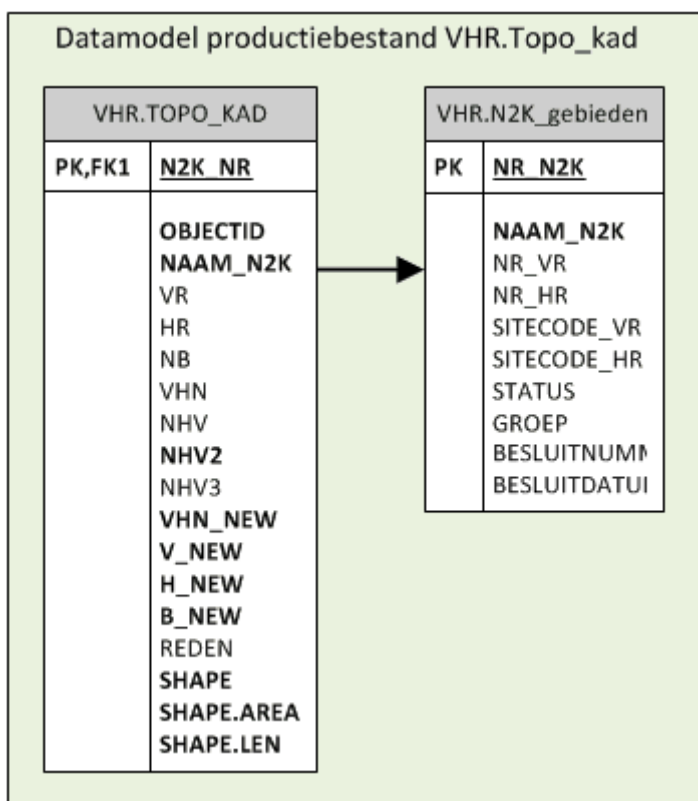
Datamodel productiebestand VHR.Topo_kad

VHR.TOPO_KAD

| PK,FK1 | N2K_NR |
|---|---|
| | OBJECTID<br>NAAM_N2K<br>VR<br>HR<br>NB<br>VHN<br>NHV<br>NHV2<br>NHV3<br>VHN_NEW<br>V_NEW<br>H_NEW<br>B_NEW<br>REDEN<br>SHAPE<br>SHAPE.AREA<br>SHAPE.LEN |

VHR.N2K_gebieden

| PK | NR_N2K |
|---|---|
| | NAAM_N2K<br>NR_VR<br>NR_HR<br>SITECODE_VR<br>SITECODE_HR<br>STATUS<br>GROEP<br>BESLUITNUMM<br>BESLUITDATUI |